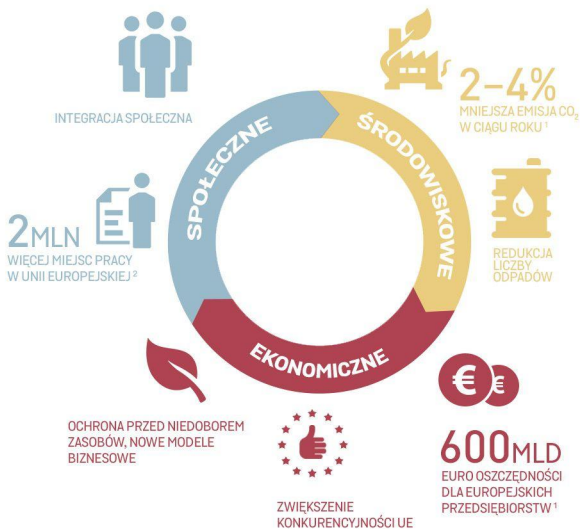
INTEGRACJA SPOŁECZNA

2–4%
MNIEJSZA EMISJA $CO_2$ W CIĄGU ROKU ¹

SPOŁECZNE

ŚRODOWISKOWE

2MLN
WIĘCEJ MIEJSC PRACY W UNII EUROPEJSKIEJ ²

REDUKCJA LICZBY ODPADÓW

EKONOMICZNE

€ €

OCHRONA PRZED NIEDOBOREM ZASOBÓW, NOWE MODELE BIZNESOWE

600MLD
EURO OSZCZĘDNOŚCI DLA EUROPEJSKICH PRZEDSIĘBIORSTW ¹

ZWIĘKSZENIE KONKURENCYJNOŚCI UE